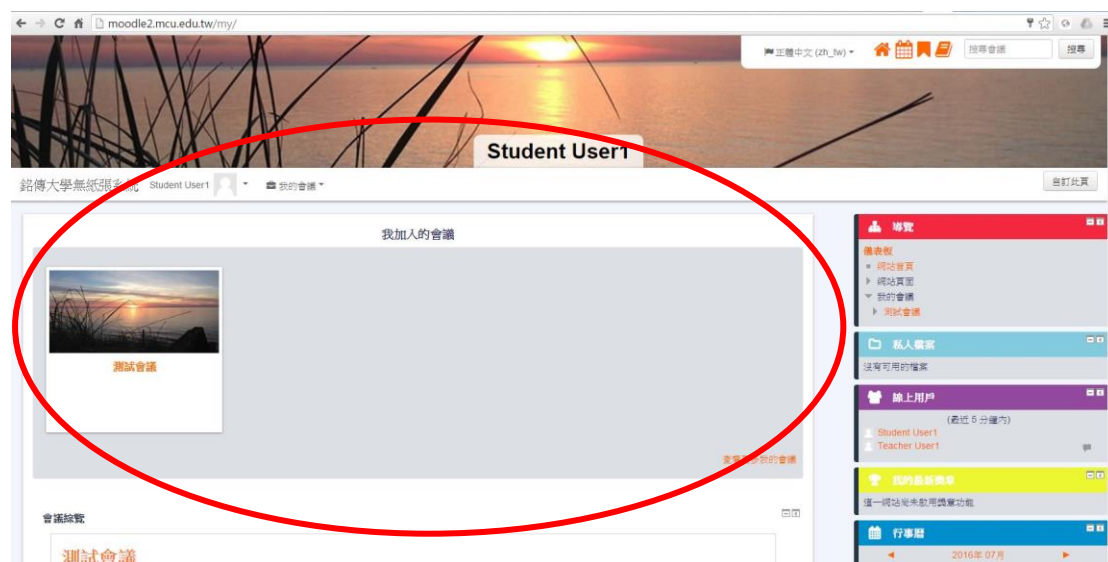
moodle2.mcu.edu.tw/my/

主體中文 (zh_tw)

搜尋會議

搜尋

Student User1

銘傳大學無紙張系統 Student User1 我的會議

自訂此頁

我加入的會議

測試會議

查看所有我的會議

會議綜覽

測試會議

導覽

儀表板

網站首頁

網站頁面

我的會議

測試會議

私人檔案

沒有可用的檔案

線上用戶

(最近 5 分鐘內)

Student User1

Teacher User1

我的最新獎章

這一網站尚未啟用獎章功能

行事曆

2016年 07月